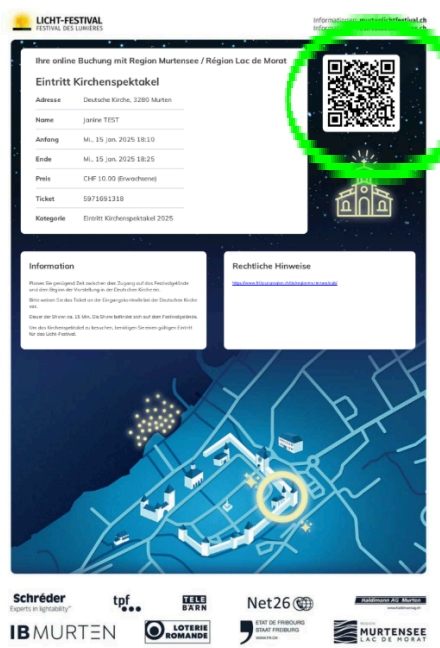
LICHT-FESTIVAL
FESTIVAL DES LUMIÈRES

Informationen: murtenlichtfestival.ch
Info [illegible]

Ihre online Buchung mit Region Murtensee / Région Lac de Morat

Eintritt Kirchenspektakel

| Adresse | Deutsche Kirche, 3280 Murten |
|---|---|
| Name | Janine TEST |
| Anfang | Mi., 15 Jan. 2025 18:10 |
| Ende | Mi., 15 Jan. 2025 18:25 |
| Preis | CHF 10.00 (Erwachsene) |
| Ticket | 5971691318 |
| Kategorie | Eintritt Kirchenspektakel 2025 |

Information

Planen Sie genügend Zeit zwischen dem Zugang auf das Festivalgelände und dem Beginn der Vorstellung in der Deutschen Kirche ein.

Bitte weisen Sie das Ticket an der Eingangskontrolle bei der Deutschen Kirche vor.

Dauer der Show ca. 15 Min. Die Show befindet sich auf dem Festivalgelände.

Um das Kirchenspektakel zu besuchen, benötigen Sie einen gültigen Eintritt für das Licht-Festival.

Rechtliche Hinweise

https://www.fribourgregion.ch/de/regionmurtensee/agb/

Schréder
Experts in lightability™

tpf

TELE BÄRN

Net26

Haldimann AG Murten
www.haldimann-ag.ch

IB MURTEN

LOTERIE ROMANDE

ÉTAT DE FRIBOURG
STAAT FREIBURG
www.fr.ch

RÉGION
MURTENSEE
LAC DE MORAT